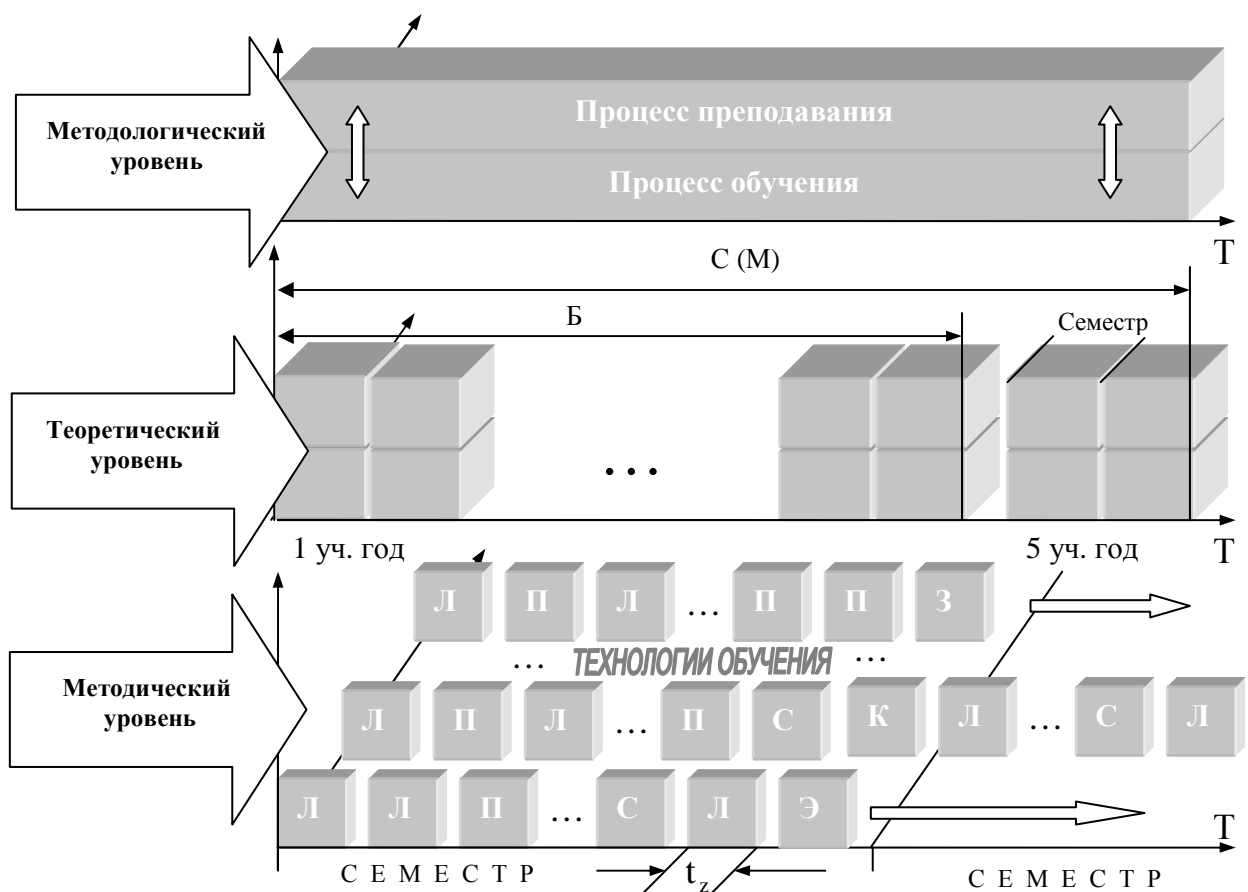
Методологический уровень

Процесс преподавания

Процесс обучения

T

C (M)

Б

Семестр

Теоретический уровень

…

1 уч. год

5 уч. год

T

Л П Л … П П З

… ТЕХНОЛОГИИ ОБУЧЕНИЯ …

Методический уровень

Л П Л … П С К Л … С Л

Л Л П … С Л Э

T

С Е М Е С Т Р

$t_z$

С Е М Е С Т Р